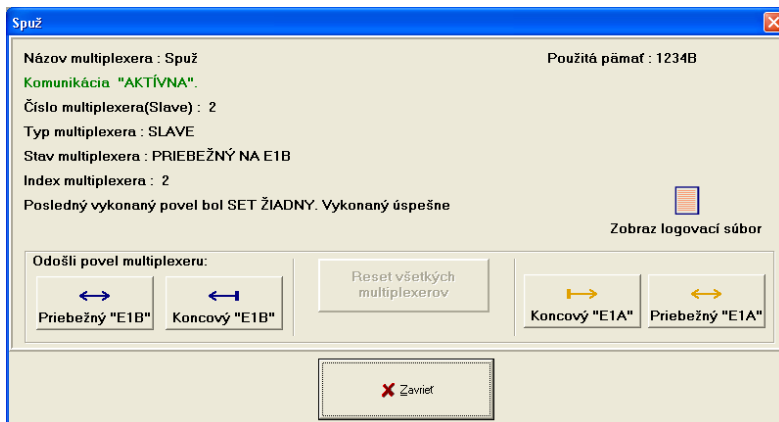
Spuž

Názov multiplexera : Spuž

Použitá pämať : 1234B

Komunikácia "AKTÍVNA".

Číslo multiplexera(Slave) : 2

Typ multiplexera : SLAVE

Stav multiplexera : PRIEBEŽNÝ NA E1B

Index multiplexera : 2

Posledný vykonaný povel bol SET ŽIADNY. Vykonaný úspešne

Zobraz logovací súbor

Odošli povel multiplexeru:

Priebežný "E1B"

Koncový "E1B"

Reset všetkých multiplexerov

Koncový "E1A"

Priebežný "E1A"

Zavrieť